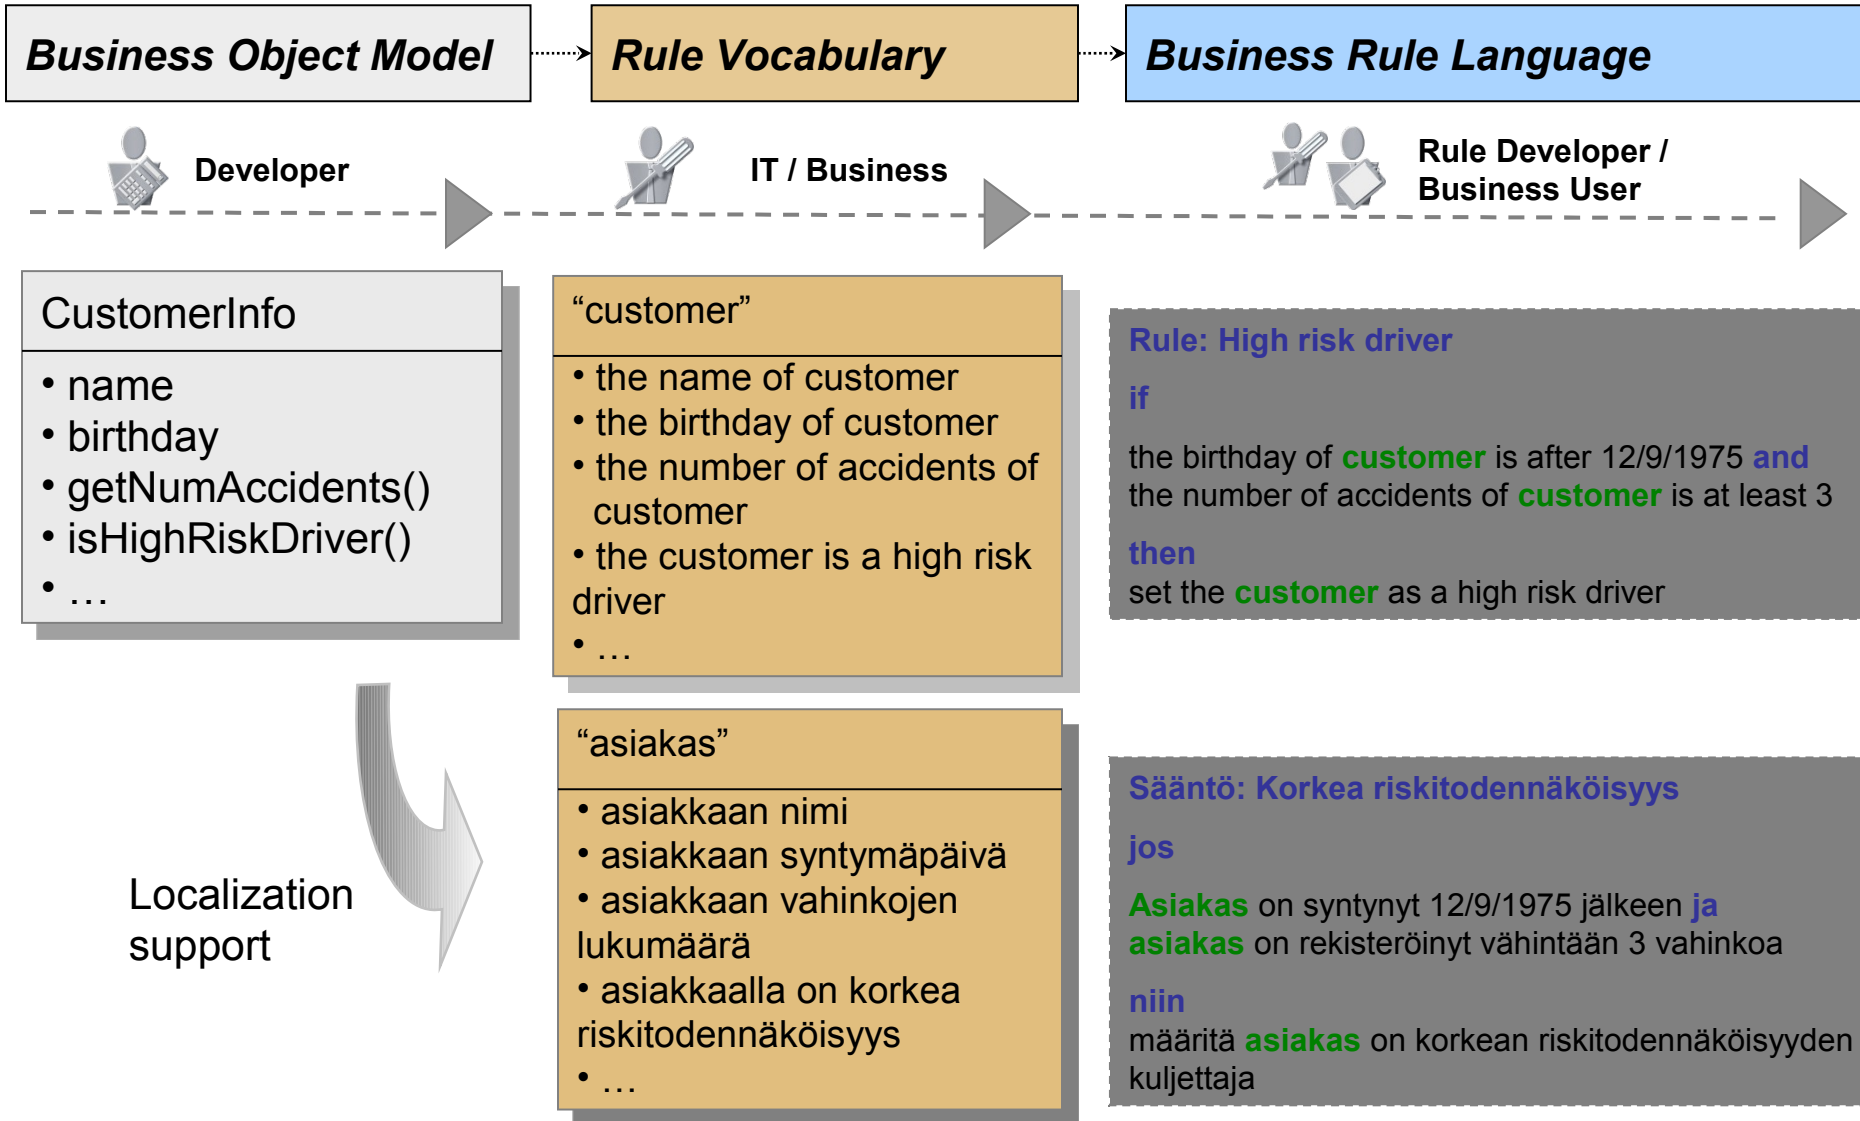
Business Object Model

Rule Vocabulary

Business Rule Language

Developer

IT / Business

Rule Developer / Business User

CustomerInfo

• name
• birthday
• getNumAccidents()
• isHighRiskDriver()
• …

“customer”

• the name of customer
• the birthday of customer
• the number of accidents of customer
• the customer is a high risk driver
• …

Rule: High risk driver

if

the birthday of customer is after 12/9/1975 and the number of accidents of customer is at least 3

then

set the customer as a high risk driver

Localization support

“asiakas”

• asiakkaan nimi
• asiakkaan syntymäpäivä
• asiakkaan vahinkojen lukumäärä
• asiakkaalla on korkea riskitodennäköisyys
• …

Sääntö: Korkea riskitodennäköisyys

jos

Asiakas on syntynyt 12/9/1975 jälkeen ja asiakas on rekisteröinyt vähintään 3 vahinkoa

niin

määritä asiakas on korkean riskitodennäköisyyden kuljettaja